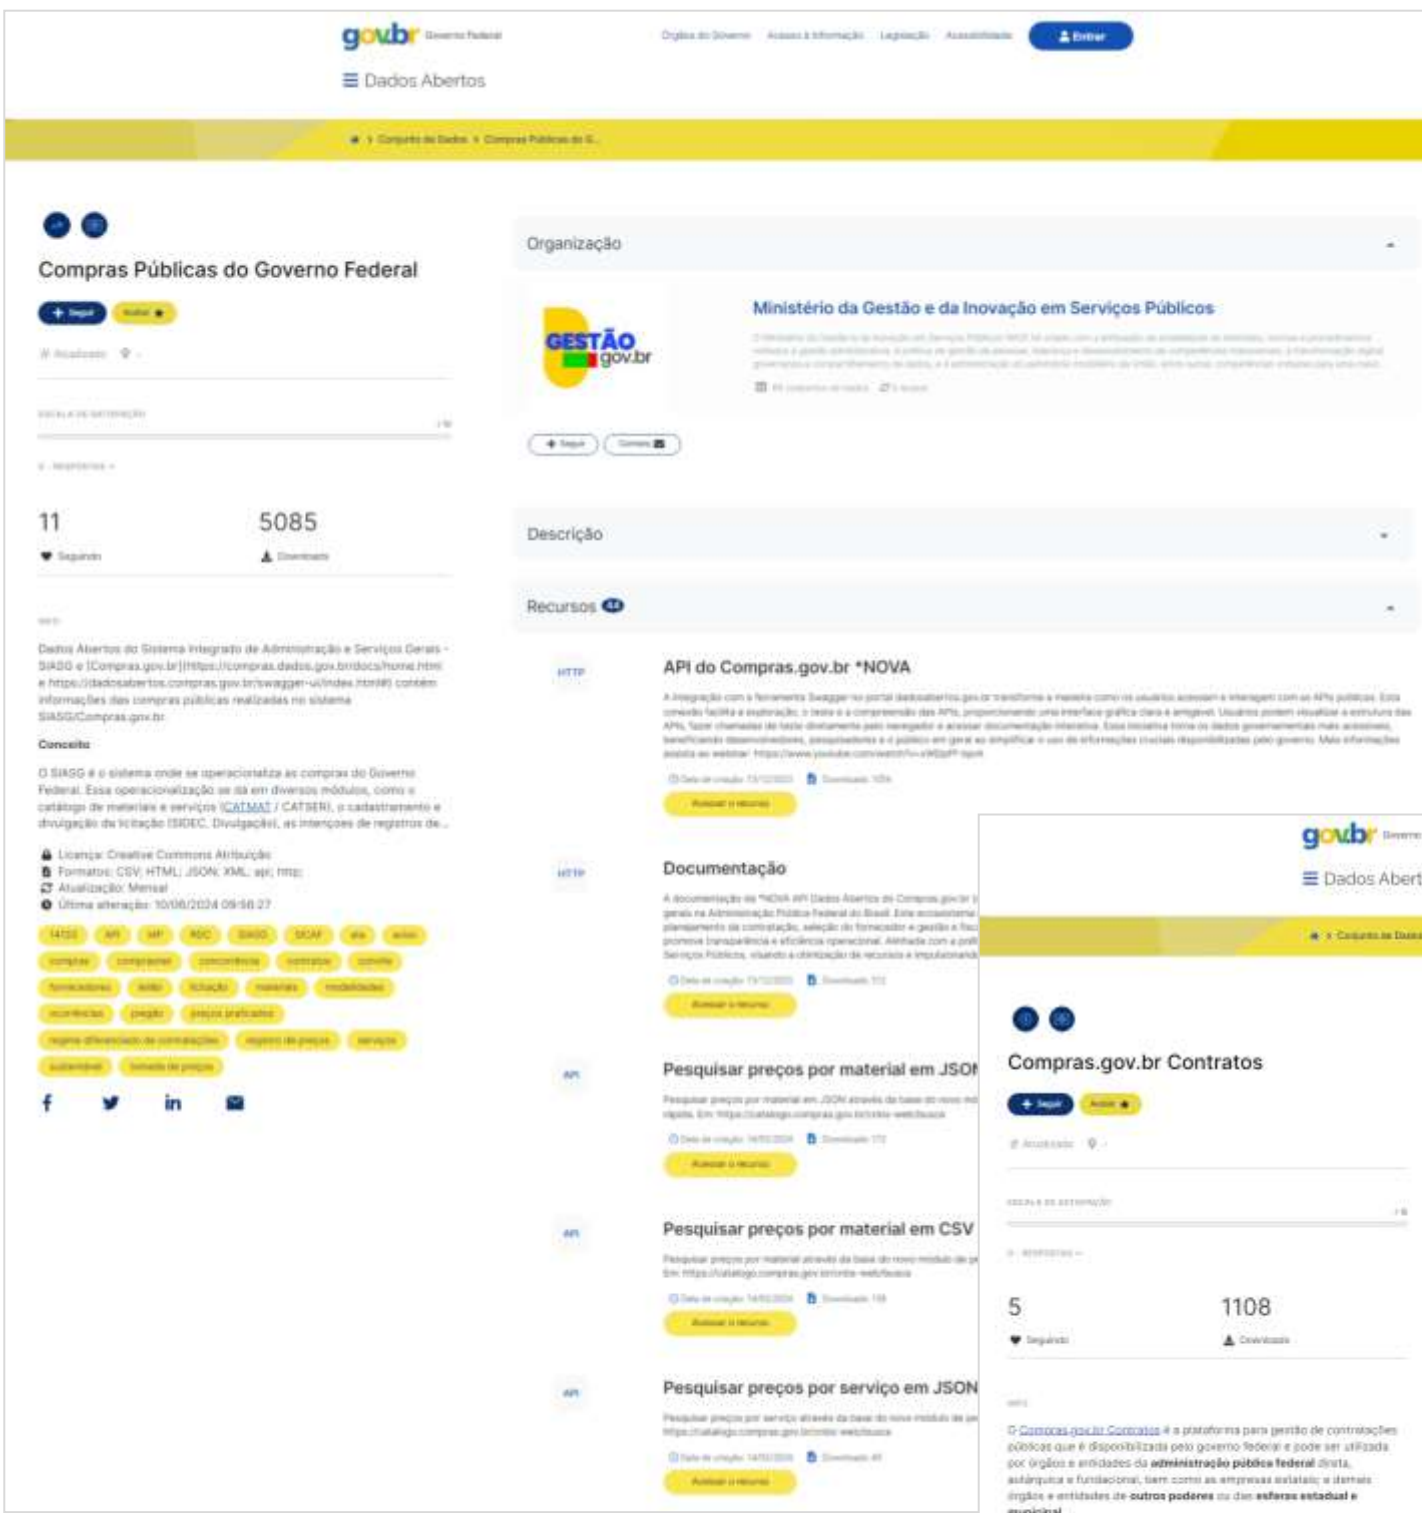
gov.br Governo Federal

Órgãos do Governo Acesso à Informação Legislação Acessibilidade Entrar

Dados Abertos

Conjunto de Dados > Compras Públicas do G...

Compras Públicas do Governo Federal

Seguir Avaliar

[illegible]

11 Seguindo

5085 Downloads

Dados Abertos do Sistema Integrado de Administração e Serviços Gerais - SIASG e [Compras.gov.br](https://compras.dados.gov.br/docs/home.html e https://dadosabertos.compras.gov.br/swagger-ui/index.html#) contém informações das compras públicas realizadas no sistema SIASG/Compras.gov.br

Conceito

O SIASG é o sistema onde se operacionaliza as compras do Governo Federal. Essa operacionalização se dá em diversos módulos, como o catálogo de materiais e serviços (CATMAT / CATSER), o cadastramento e divulgação da licitação (SIDEC, Divulgação), as intenções de registros de...

Licença: Creative Commons Atribuição
Formatos: CSV; HTML; JSON; XML; api; http
Atualização: Mensal
Última alteração: 10/06/2024 09:56:27

14133 API MP RDC SIASG SICAF ata aviso compras comprasnet concorrência contratos convite fornecedores leilão licitação materiais modalidades ocorrências pregão preços praticados regime diferenciado de contratações registro de preços serviços sustentável tomada de preços

Organização

GESTÃO gov.br

Ministério da Gestão e da Inovação em Serviços Públicos

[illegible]

Seguir Contato

Descrição

Recursos

HTTP
API do Compras.gov.br *NOVA
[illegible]
Acessar o recurso

HTTP
Documentação
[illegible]
Acessar o recurso

API
Pesquisar preços por material em JSON
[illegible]
Acessar o recurso

API
Pesquisar preços por material em CSV
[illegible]
Acessar o recurso

API
Pesquisar preços por serviço em JSON
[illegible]
Acessar o recurso

gov.br Governo

Dados Abert

Conjunto de Dados

Compras.gov.br Contratos

Seguir Avaliar

5 Seguindo

1108 Downloads

O Compras.gov.br Contratos é a plataforma para gestão de contratações públicas que é disponibilizada pelo governo federal e pode ser utilizada por órgãos e entidades da administração pública federal direta, autárquica e fundacional, bem como as empresas estatais; e demais órgãos e entidades de outros poderes ou das esferas estadual e municipal.